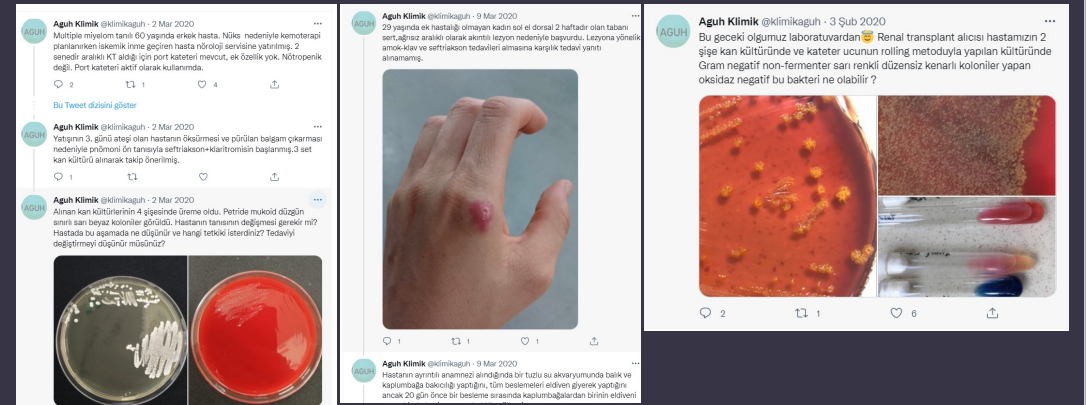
Aguh Klimik @klimikaguh · 2 Mar 2020
Multiple miyelom tanılı 60 yaşında erkek hasta. Nüks nedeniyle kemoterapi planlanırken iskemik inme geçiren hasta nöroloji servisine yatırılmış. 2 senedir aralıklı KT aldığı için port kateteri mevcut, ek özellik yok. Nötropenik değil. Port kateteri aktif olarak kullanılmda.

2 1 4

Bu Tweet dizisini göster

Aguh Klimik @klimikaguh · 2 Mar 2020
Yatışının 3. günü ateşi olan hastanın öksürmesi ve pürülan balgam çıkarması nedeniyle pnömoni ön tanısıyla seftriakson+klaritromisin başlanmış.3 set kan kültürü alınarak takip önerilmiş.

1 1

Aguh Klimik @klimikaguh · 2 Mar 2020
Alınan kan kültürlerinin 4 şişesinde üreme oldu. Petride mukoid düzgün sınırlı sarı beyaz koloniler görüldü. Hastanın tanısının değişmesi gerekir mi? Hastada bu aşamada ne düşünür ve hangi tetkiki isterdiniz? Tedaviyi değiştirmeyi düşünür müsünüz?

Aguh Klimik @klimikaguh · 9 Mar 2020
29 yaşında ek hastalığı olmayan kadın sol el dorsal 2 haftadır olan tabanı sert,ağrısız aralıklı olarak akıntılı lezyon nedeniyle başvurdu. Lezyona yönelik amok-klav ve seftriakson tedavileri almasına karşılık tedavi yanıtı alınamamış.

1 1

Aguh Klimik @klimikaguh · 9 Mar 2020
Hastanın ayrıntılı anamnezi alındığında bir tuzlu su akvaryumunda balık ve kaplumbağa bakıcılığı yaptığını, tüm beslemeleri eldiven giyerek yaptığını ancak 20 gün önce bir besleme sırasında kaplumbağalardan birinin eldiveni

Aguh Klimik @klimikaguh · 3 Şub 2020
Bu geceki olgumuz laboratuvardan😇 Renal transplant alıcısı hastamızın 2 şişe kan kültüründe ve kateter ucunun rolling metoduyla yapılan kültüründe Gram negatif non-fermenter sarı renkli düzensiz kenarlı koloniler yapan oksidaz negatif bu bakteri ne olabilir ?

2 1 6